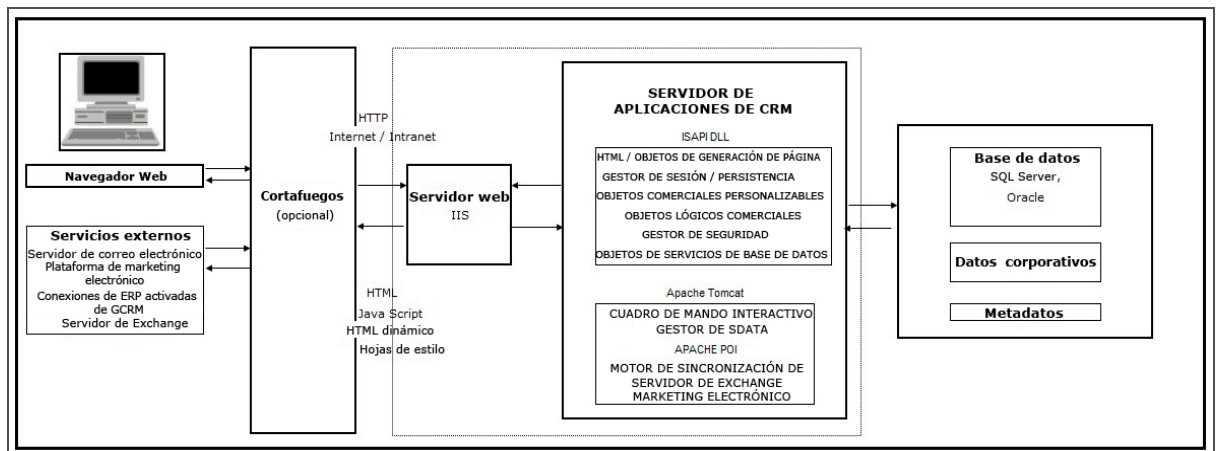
Navegador Web

Servicios externos
Servidor de correo electrónico
Plataforma de marketing electrónico
Conexiones de ERP activadas de GCRM
Servidor de Exchange

Cortafuegos
(opcional)

HTTP
Internet / Intranet

HTML
Java Script
HTML dinámico
Hojas de estilo

Servidor web
IIS

SERVIDOR DE APLICACIONES DE CRM
ISAPI DLL
HTML / OBJETOS DE GENERACIÓN DE PÁGINA
GESTOR DE SESIÓN / PERSISTENCIA
OBJETOS COMERCIALES PERSONALIZABLES
OBJETOS LÓGICOS COMERCIALES
GESTOR DE SEGURIDAD
OBJETOS DE SERVICIOS DE BASE DE DATOS

Apache Tomcat
CUADRO DE MANDO INTERACTIVO
GESTOR DE SDATA
APACHE POI
MOTOR DE SINCRONIZACIÓN DE SERVIDOR DE EXCHANGE
MARKETING ELECTRÓNICO

Base de datos
SQL Server,
Oracle

Datos corporativos

Metadatos